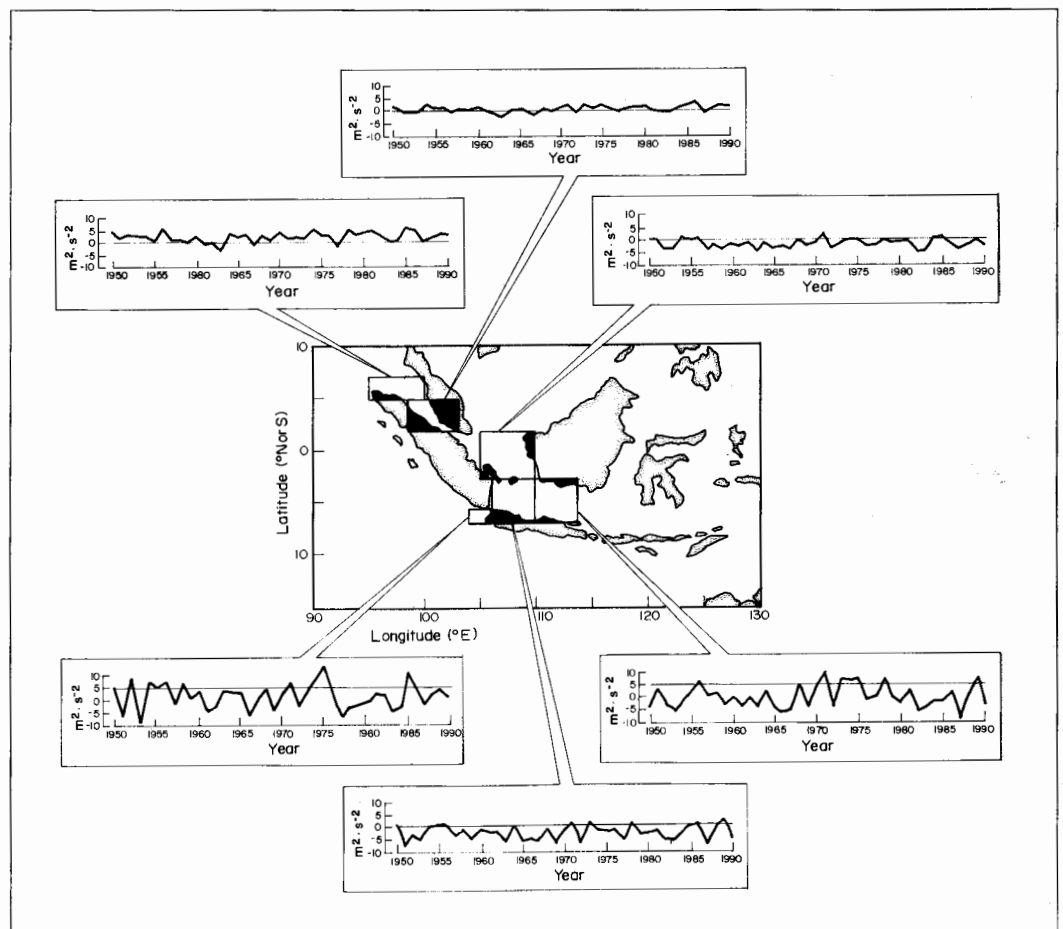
10
5
0
-5
-10
$m^2 \cdot s^{-2}$
1950 1955 1960 1965 1970 1975 1980 1985 1990
Year

10
5
0
-5
-10
$m^2 \cdot s^{-2}$
1950 1955 1960 1965 1970 1975 1980 1985 1990
Year

10
5
0
-5
-10
$m^2 \cdot s^{-2}$
1950 1955 1960 1965 1970 1975 1980 1985 1990
Year

10
0
10
Latitude (°N or S)
90 100 110 120 130
Longitude (°E)

10
5
0
-5
-10
$m^2 \cdot s^{-2}$
1950 1955 1960 1965 1970 1975 1980 1985 1990
Year

10
5
0
-5
-10
$m^2 \cdot s^{-2}$
1950 1955 1960 1965 1970 1975 1980 1985 1990
Year

10
5
0
-5
-10
$m^2 \cdot s^{-2}$
1950 1955 1960 1965 1970 1975 1980 1985 1990
Year